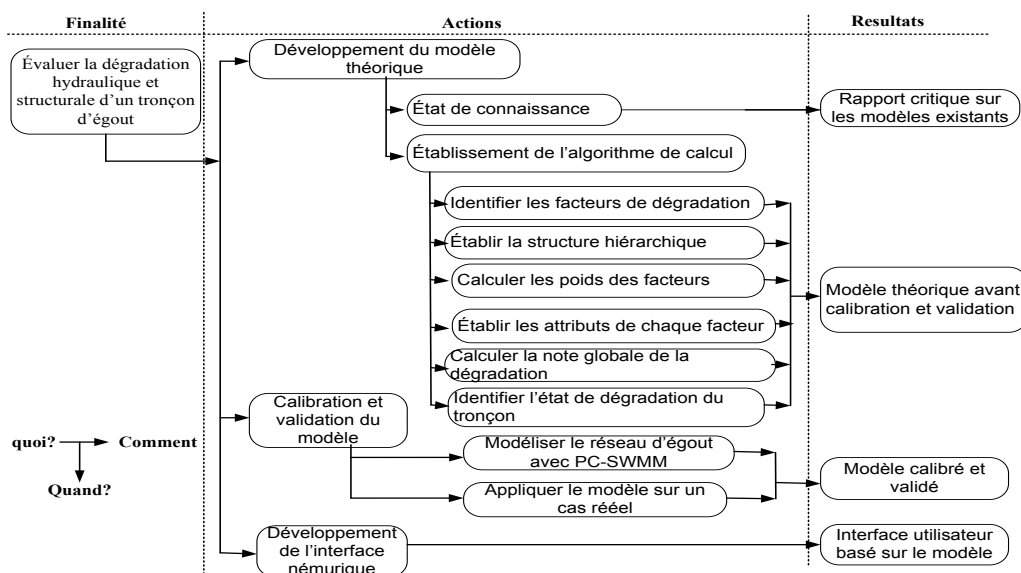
Finalité

Actions

Resultats

Évaluer la dégradation hydraulique et structurale d'un tronçon d'égout

Développement du modèle théorique

État de connaissance

Rapport critique sur les modèles existants

Établissement de l'algorithme de calcul

Identifier les facteurs de dégradation

Établir la structure hiérarchique

Calculer les poids des facteurs

Modèle théorique avant calibration et validation

Établir les attributs de chaque facteur

Calculer la note globale de la dégradation

Identifier l'état de dégradation du tronçon

Calibration et validation du modèle

quoi? Comment

Quand?

Modéliser le réseau d'égout avec PC-SWMM

Modèle calibré et validé

Appliquer le modèle sur un cas rééel

Développement de l'interface némurique

Interface utilisateur basé sur le modèle